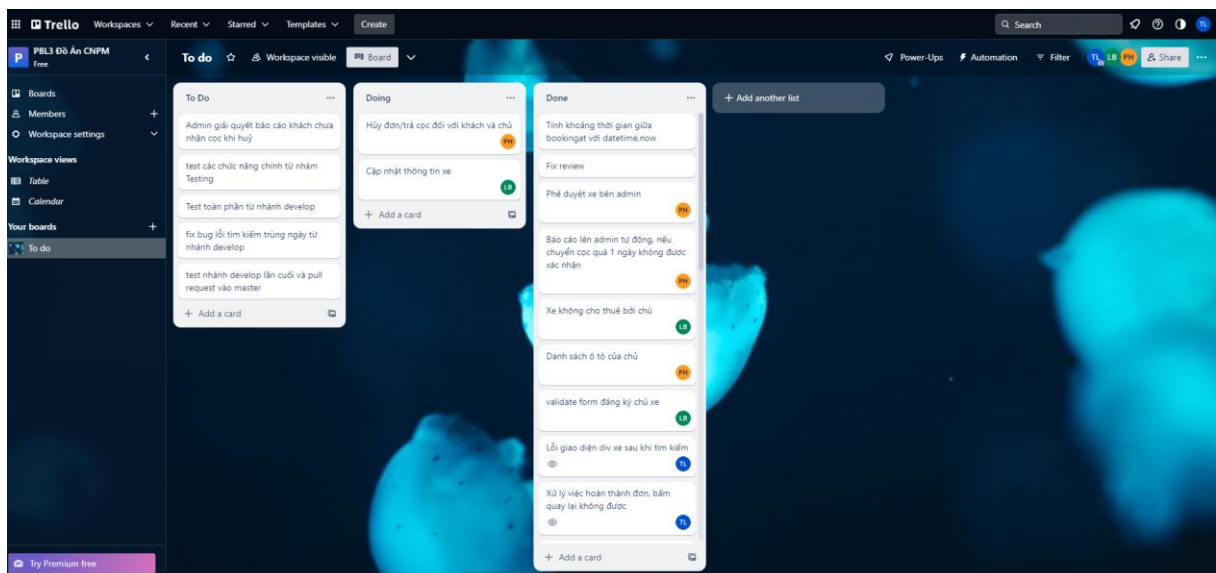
Trello Workspaces Recent Starred Templates Create

Search

TL

P PBL3 Đồ Án CNPM
Free

Boards
Members +
Workspace settings

Workspace views
Table
Calendar

Your boards +
To do

Try Premium free

To do Workspace visible Board

Power-Ups Automation Filter TL LB PH Share

To Do

Admin giải quyết báo cáo khách chưa nhận cọc khi huỷ

test các chức năng chính từ nhánh Testing

Test toàn phần từ nhánh develop

fix bug lỗi tìm kiếm trùng ngày từ nhánh develop

test nhánh develop lần cuối và pull request vào master

+ Add a card

Doing

Hủy đơn/trả cọc đối với khách và chủ
PH

Cập nhật thông tin xe
LB

+ Add a card

Done

Tính khoảng thời gian giữa bookingat với datetime.now

Fix review

Phê duyệt xe bên admin
PH

Báo cáo lên admin tự động, nếu chuyển cọc quá 1 ngày không được xác nhận
PH

Xe không cho thuê bởi chủ
LB

Danh sách ô tô của chủ
PH

validate form đăng ký chủ xe
LB

Lỗi giao diện div xe sau khi tìm kiếm
TL

Xử lý việc hoàn thành đơn, bấm quay lại không được
TL

+ Add a card

+ Add another list